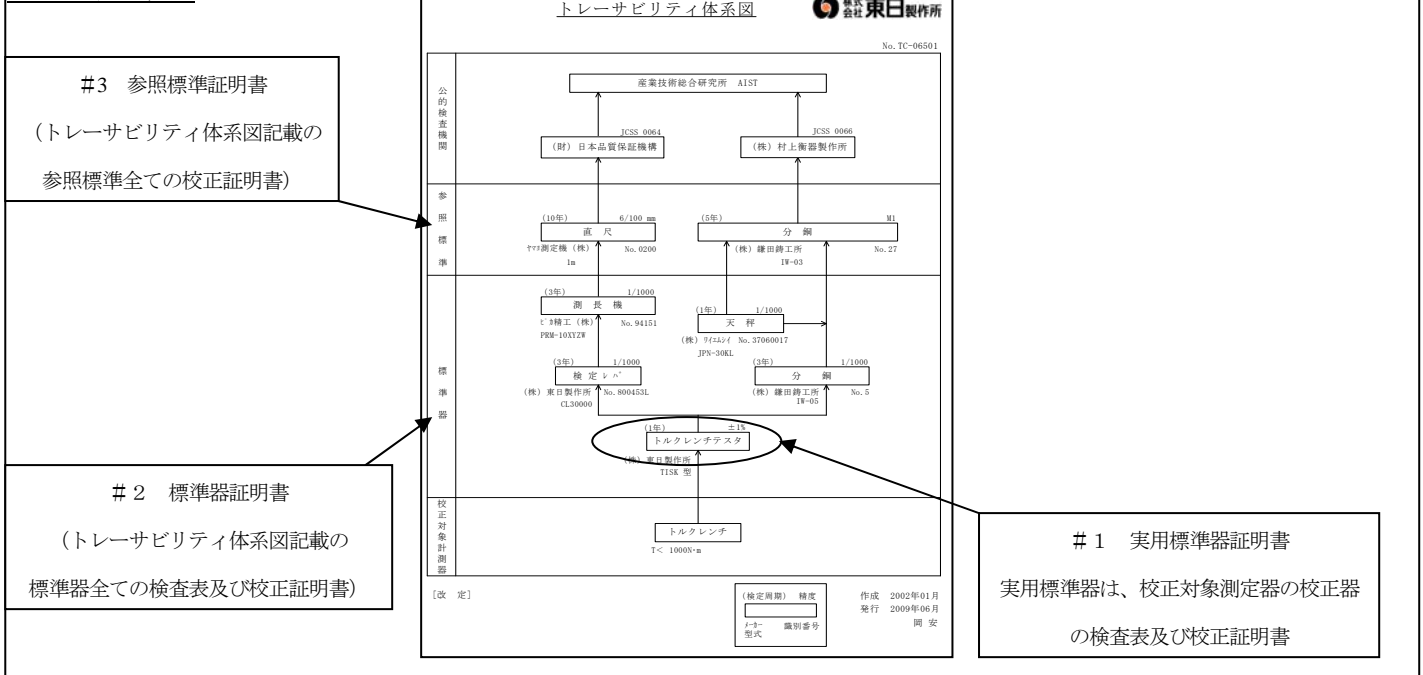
トレーサビリティ体系図

株式会社 東日製作所

No. TC-06501

#3　参照標準証明書

（トレーサビリティ体系図記載の

参照標準全ての校正証明書）

公的検査機関

産業技術総合研究所　AIST

JCSS 0064

（財）日本品質保証機構

JCSS 0066

（株）村上衡器製作所

参照標準

（10年）　6/100 mm

直　尺

ﾔﾏﾖ測定機（株）　No. 0200

1m

（5年）　M1

分　銅

（株）鎌田錘工所　No. 27

IW-03

標準器

（3年）　1/1000

測　長　機

ﾋﾞｶ精工（株）　No. 94151

PRM-10XYZW

（1年）　1/1000

天　秤

（株）ｴｲｱﾝﾄﾞﾃﾞｲ　No. 37060017

JPN-30KL

（3年）　1/1000

検　定　レ　バ

（株）東日製作所　No. 800453L

CL30000

（3年）　1/1000

分　銅

（株）鎌田錘工所　No. 5

IW-05

（1年）　±1%

トルクレンチテスタ

（株）東日製作所

TISK 型

#2　標準器証明書

（トレーサビリティ体系図記載の

標準器全ての検査表及び校正証明書）

校正対象計測器

トルクレンチ

T＜ 1000N・m

#1　実用標準器証明書

実用標準器は、校正対象測定器の校正器

の検査表及び校正証明書

［改　定］

（検定周期）　精度

ﾒｰｶｰ　識別番号

型式

作成　2002年01月

発行　2009年06月

岡 安